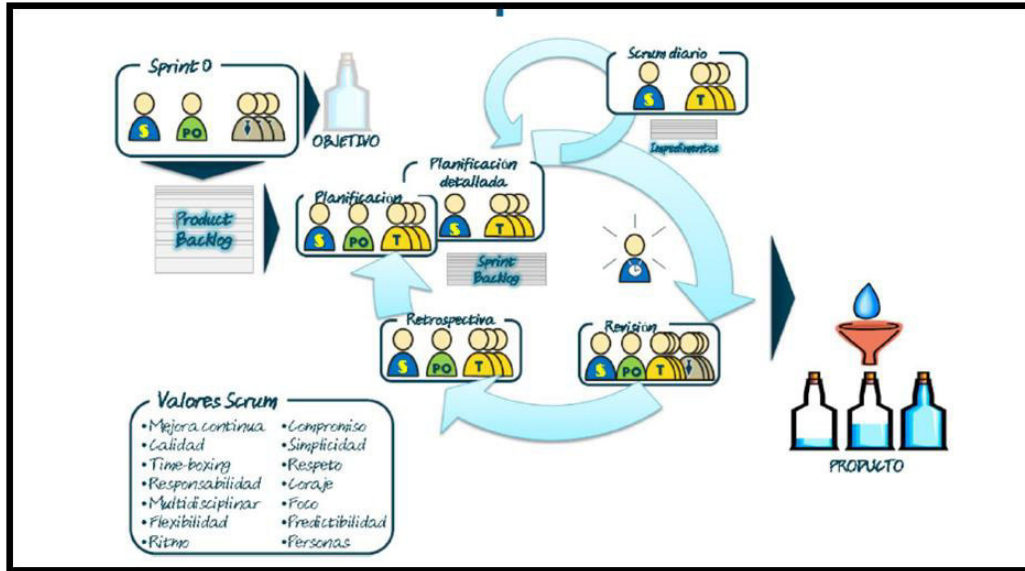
Sprint 0

S PO

OBJETIVO

Product Backlog

Planificación

S PO T

Planificación detallada

S T

Sprint Backlog

Scrum diario

S T

Impedimentos

Retrospectiva

S PO T

Revisión

S PO T

PRODUCTO

Valores Scrum
•Mejora continua
•Calidad
•Time-boxing
•Responsabilidad
•Multidisciplinar
•Flexibilidad
•Ritmo
•Compromiso
•Simplicidad
•Respeto
•Coraje
•Foco
•Predictibilidad
•Personas